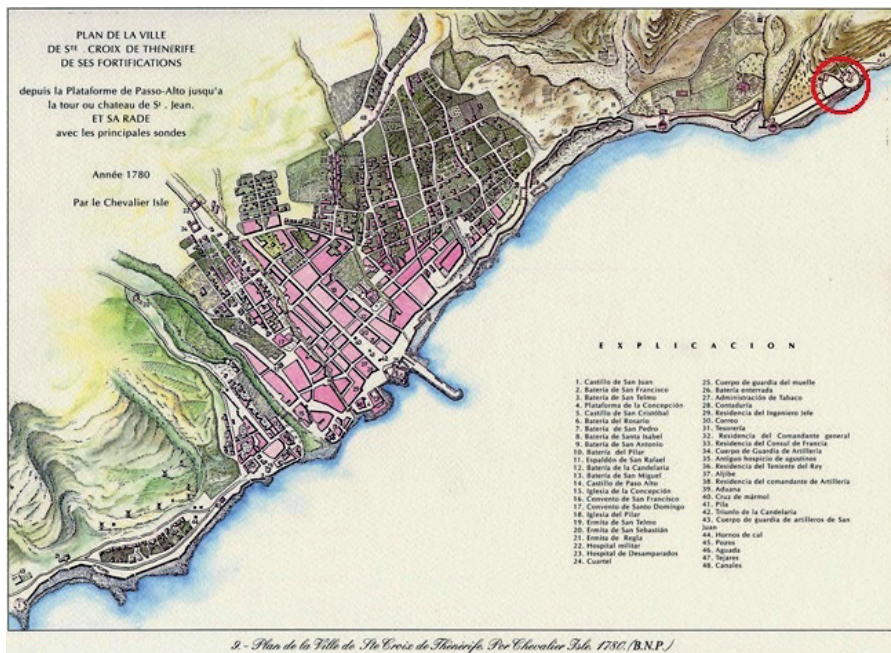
PLAN DE LA VILLE
DE S$^{TE}$. CROIX DE THENÉRIFE
DE SES FORTIFICATIONS

depuis la Plataforme de Passo-Alto jusqu'a la tour ou chateau de S$^{t}$. Jean.
ET SA RADE
avec les principales sondes

Année 1780

Par le Chevalier Isle

EXPLICACION

1. Castillo de San Juan
2. Bateria de San Francisco
3. Bateria de San Telmo
4. Plataforma de la Concepción
5. Castillo de San Cristobal
6. Bateria del Rosario
7. Bateria de San Pedro
8. Bateria de Santa Isabel
9. Bateria de San Antonio
10. Bateria del Pilar
11. Espaldón de San Rafael
12. Bateria de la Candelaria
13. Bateria de San Miguel
14. Castillo de Paso Alto
15. Iglesia de la Concepción
16. Convento de San Francisco
17. Convento de Santo Domingo
18. Iglesia del Pilar
19. Ermita de San Telmo
20. Ermita de San Sebastián
21. Ermita de Regla
22. Hospital militar
23. Hospital de Desamparados
24. Cuartel
25. Cuerpo de guardia del muelle
26. Bateria enterrada
27. Administración de Tabaco
28. Contaduría
29. Residencia del Ingeniero Jefe
30. Correo
31. Tesorería
32. Residencia del Comandante general
33. Residencia del Consul de Francia
34. Cuerpo de Guardia de Artilleria
35. Antiguo hospicio de agustinos
36. Residencia del Teniente del Rey
37. Aljibe
38. Residencia del comandante de Artilleria
39. Aduana
40. Cruz de mármol
41. Pila
42. Triunfo de la Candelaria
43. Cuerpo de guardia de artilleros de San Juan
44. Hornos de cal
45. Pozos
46. Aguada
47. Tejares
48. Canales

9.- Plan de la Ville de Ste Croix de Thénérife. Por Chevalier Isle. 1780. (B.N.P.)